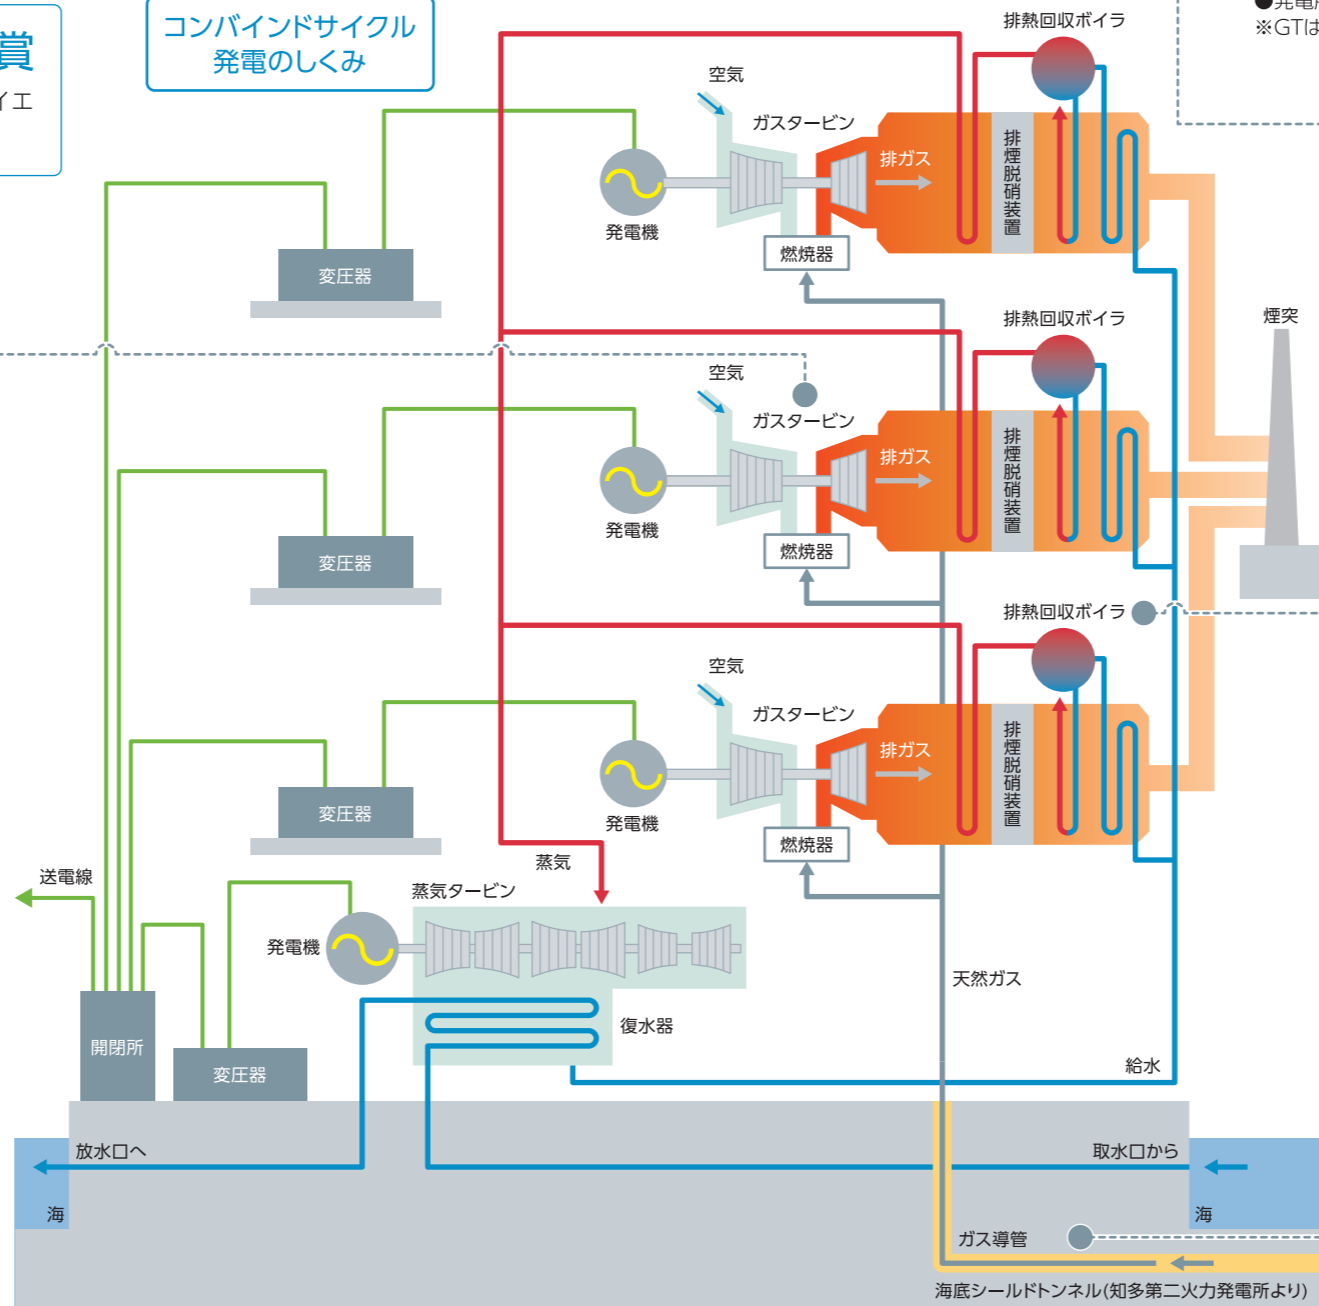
賞
イエ

コンバインドサイクル
発電のしくみ

●発電
※GTは

排熱回収ボイラ
空気
ガスタービン
排ガス
排煙脱硝装置
発電機
燃焼器
変圧器
煙突

排熱回収ボイラ
空気
ガスタービン
排ガス
排煙脱硝装置
発電機
燃焼器
変圧器

排熱回収ボイラ
空気
ガスタービン
排ガス
排煙脱硝装置
発電機
燃焼器
変圧器

送電線
蒸気
蒸気タービン
発電機
復水器
天然ガス
給水
開閉所
変圧器
放水口へ
取水口から
海
海
ガス導管
海底シールドトンネル(知多第二火力発電所より)